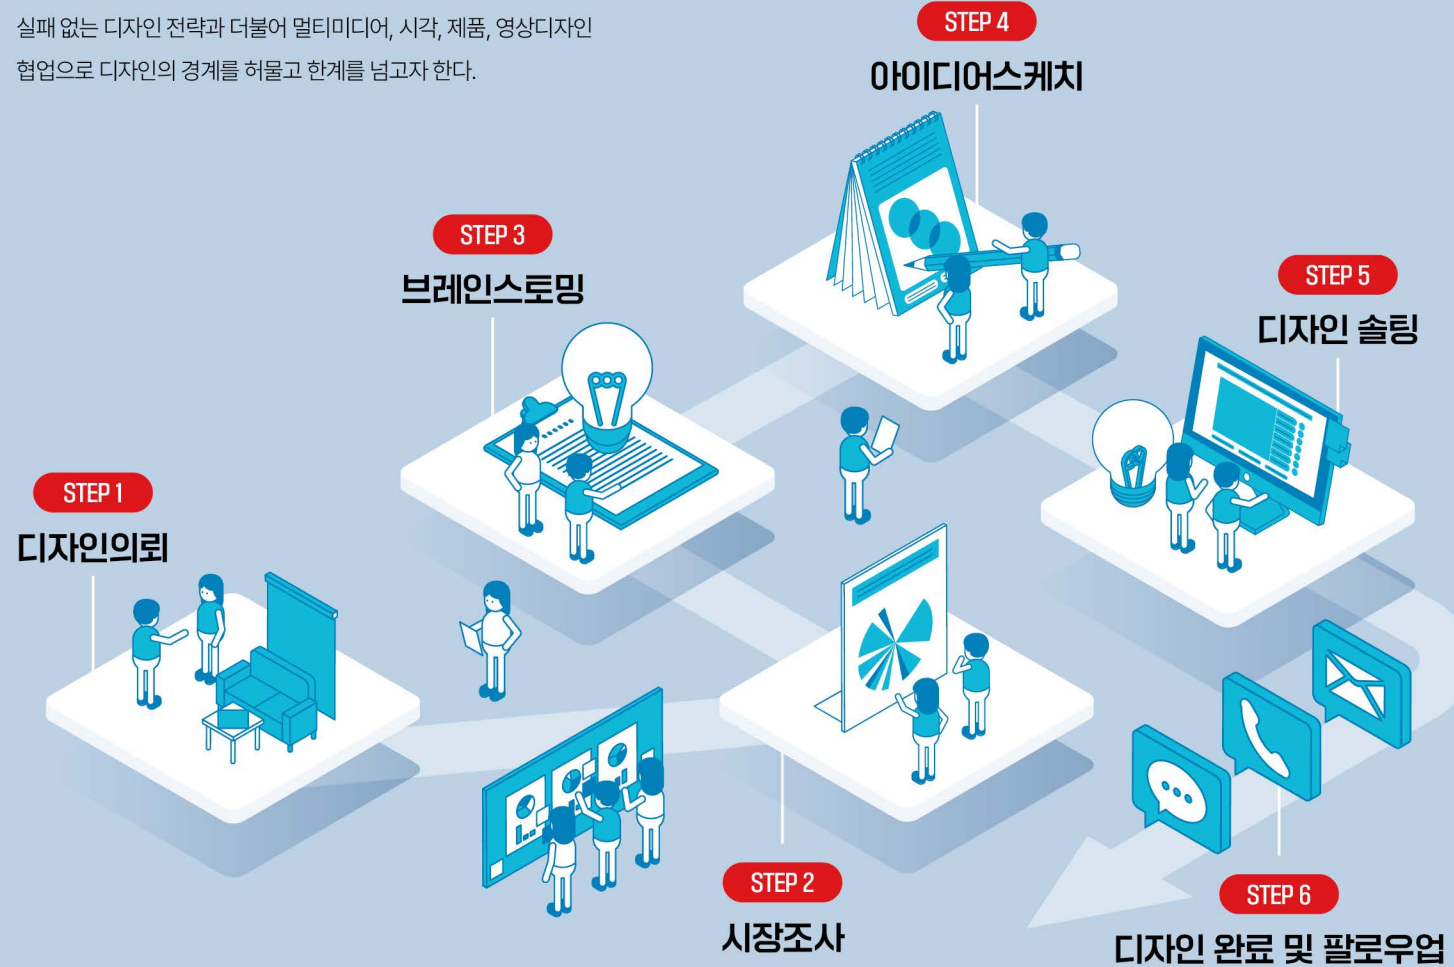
실패 없는 디자인 전략과 더불어 멀티미디어, 시각, 제품, 영상디자인 협업으로 디자인의 경계를 허물고 한계를 넘고자 한다.

STEP 4
아이디어스케치

STEP 3
브레인스토밍

STEP 5
디자인 솔팅

STEP 1
디자인의뢰

STEP 2
시장조사

STEP 6
디자인 완료 및 팔로우업